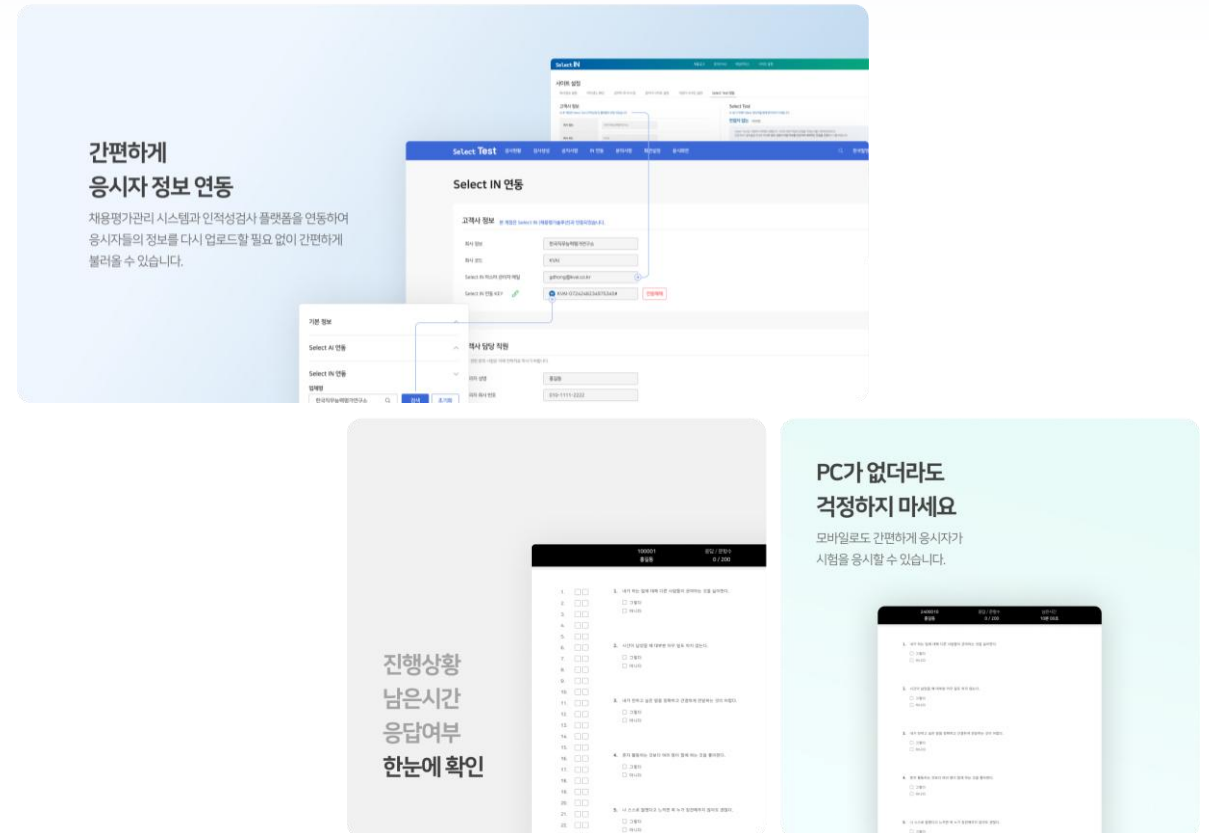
간편하게
응시자 정보 연동

채용평가관리 시스템과 인적성검사 플랫폼을 연동하여 응시자들의 정보를 다시 업로드할 필요 없이 간편하게 불러올 수 있습니다.

Select IN

Select Test

Select IN 연동

고객사 정보

회사 정보 한국직무능력평가연구소

회사 코드 KVIN

Select IN 연동 KEY

고객사 담당 직원

홍길동

010-1111-2222

기본 정보

Select AI 연동

Select IN 연동

검색 초기화

진행상황
남은시간
응답여부
한눈에 확인

190001
홍길동

응답 / 문항수
0 / 200

PC가 없더라도
걱정하지 마세요

모바일로도 간편하게 응시자가 시험을 응시할 수 있습니다.